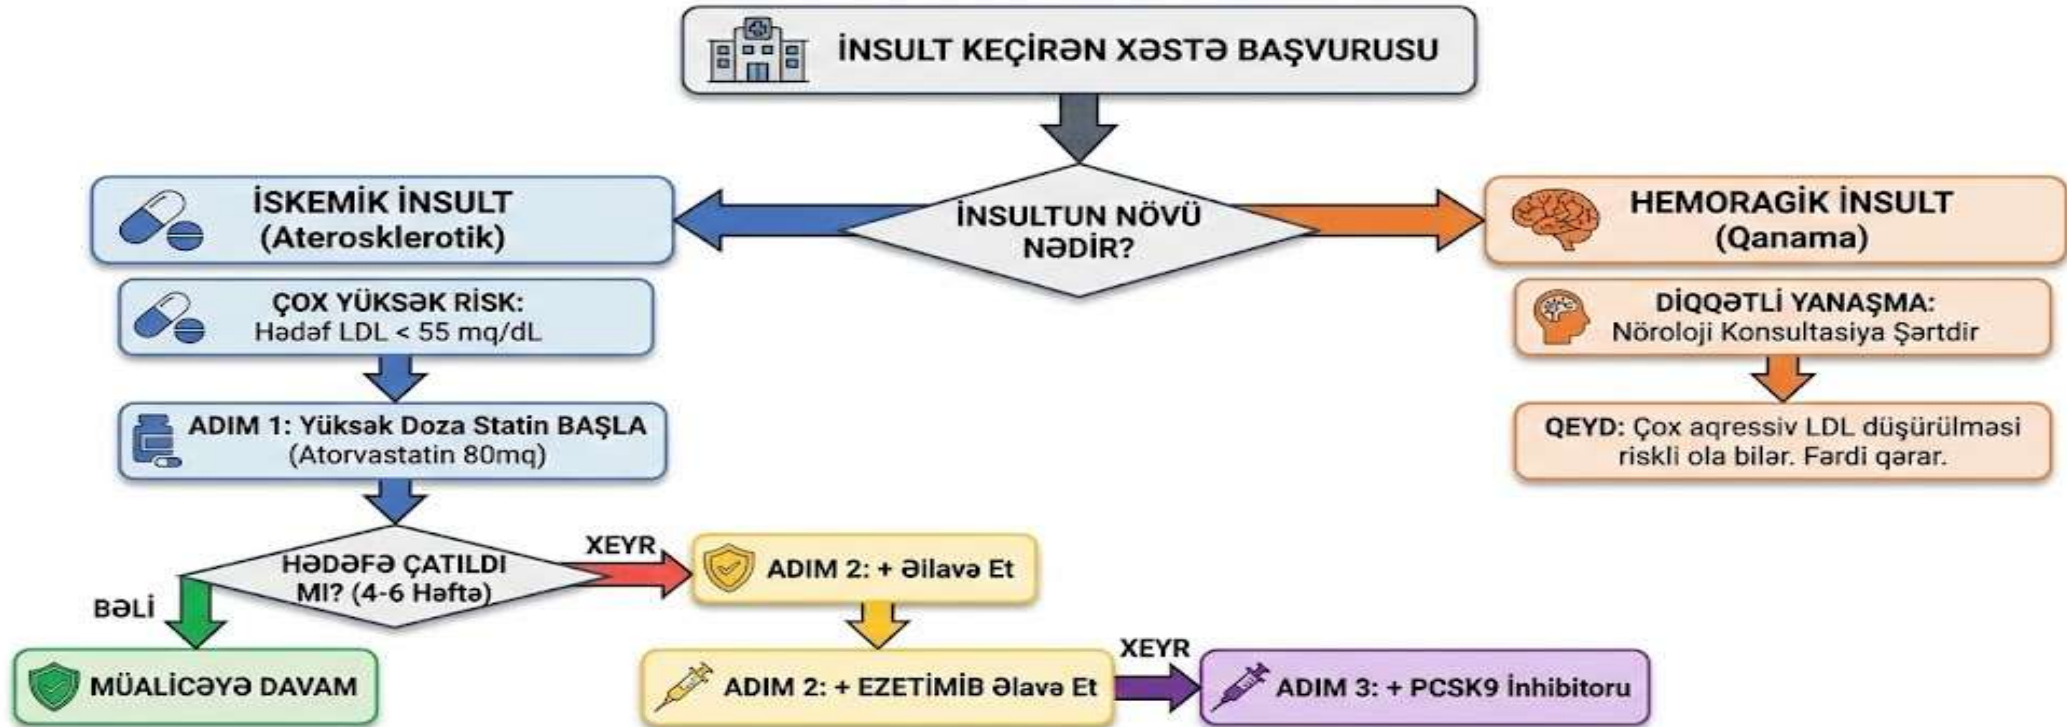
İNSULT KEÇİRƏN XƏSTƏ BAŞVURUSU

İNSULTUN NÖVÜ NƏDİR?

İSKEMİK İNSULT (Aterosklerotik)

ÇOX YÜKSƏK RİSK: Hədəf LDL < 55 mq/dL

ADIM 1: Yüksək Doza Statin BAŞLA (Atorvastatin 80mq)

HƏDƏFƏ ÇATILDI MI? (4-6 Həftə)

BƏLİ

MÜALİCƏYƏ DAVAM

XEYR

ADIM 2: + Əlavə Et

ADIM 2: + EZETİMİB Əlavə Et

XEYR

ADIM 3: + PCSK9 İnhibitoru

HEMORAGİK İNSULT (Qanama)

DİQQƏTLİ YANAŞMA: Nöroloji Konsultasiya Şərtdir

QEYD: Çox aqressiv LDL düşürülməsi riskli ola bilər. Fərdi qərar.